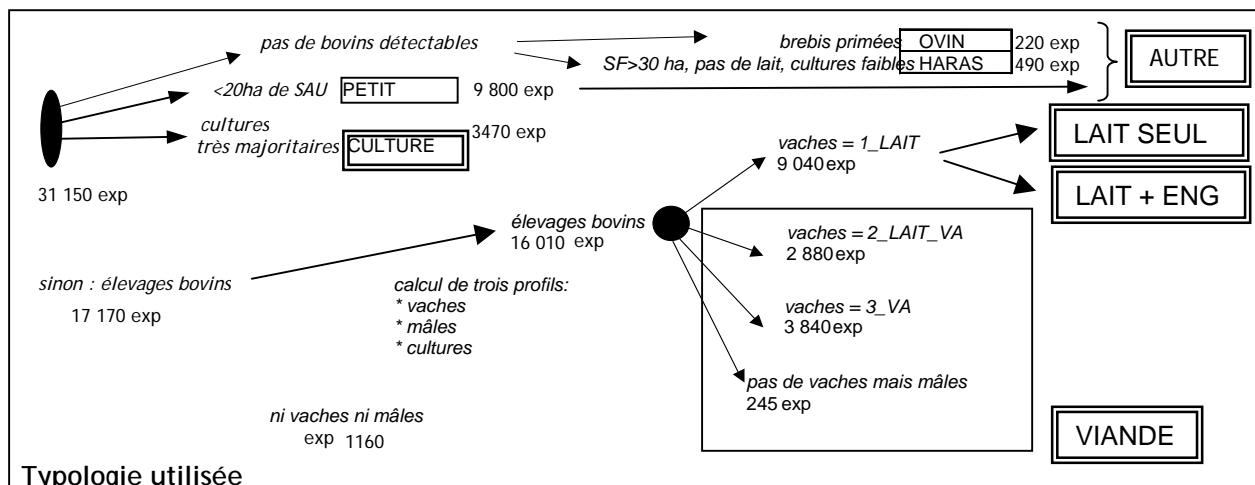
pas de bovins détectables

brebis primées OVIN 220 exp

SF>30 ha, pas de lait, cultures faibles HARAS 490 exp

AUTRE

<20ha de SAU PETIT 9 800 exp

cultures très majoritaires CULTURE 3470 exp

LAIT SEUL

LAIT + ENG

31 150 exp

vaches = 1_LAIT 9 040 exp

élevages bovins 16 010 exp

vaches = 2_LAIT_VA 2 880 exp

sinon : élevages bovins 17 170 exp

calcul de trois profils:
* vaches
* mâles
* cultures

vaches = 3_VA 3 840 exp

pas de vaches mais mâles 245 exp

ni vaches ni mâles exp 1160

VIANDE

Typologie utilisée